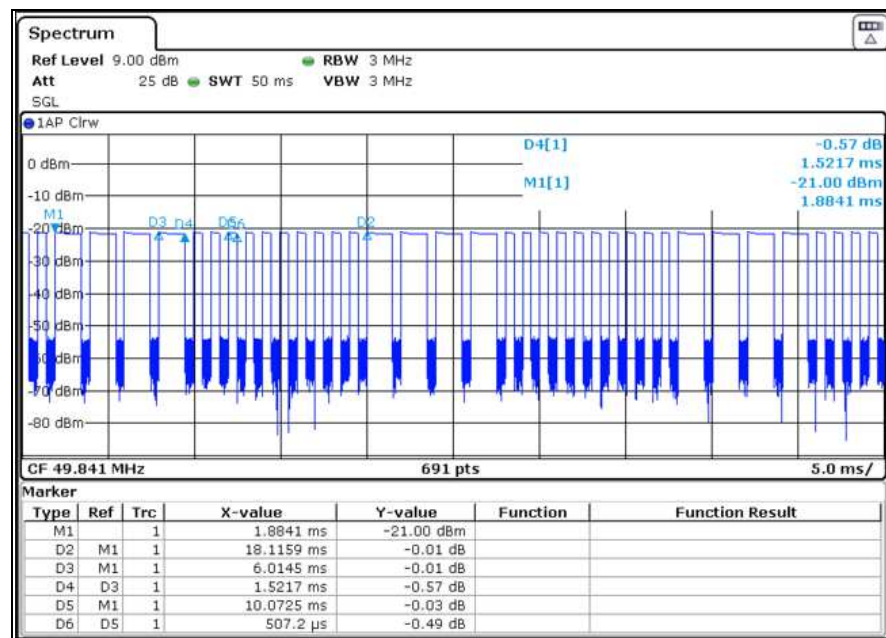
Spectrum

Ref Level 9.00 dBm RBW 3 MHz
Att 25 dB SWT 50 ms VBW 3 MHz
SGL

1AP Clrw

D4[1] -0.57 dB
1.5217 ms
M1[1] -21.00 dBm
1.8841 ms

0 dBm
-10 dBm
M1
-20 dBm
-30 dBm
-40 dBm
-50 dBm
-60 dBm
-70 dBm
-80 dBm

D3 D4 D5D6 D2

CF 49.841 MHz 691 pts 5.0 ms/

Marker

| Type | Ref | Trc | X-value | Y-value | Function | Function Result |
|---|---|---|---|---|---|---|
| M1 | | 1 | 1.8841 ms | -21.00 dBm | | |
| D2 | M1 | 1 | 18.1159 ms | -0.01 dB | | |
| D3 | M1 | 1 | 6.0145 ms | -0.01 dB | | |
| D4 | D3 | 1 | 1.5217 ms | -0.57 dB | | |
| D5 | M1 | 1 | 10.0725 ms | -0.03 dB | | |
| D6 | D5 | 1 | 507.2 µs | -0.49 dB | | |